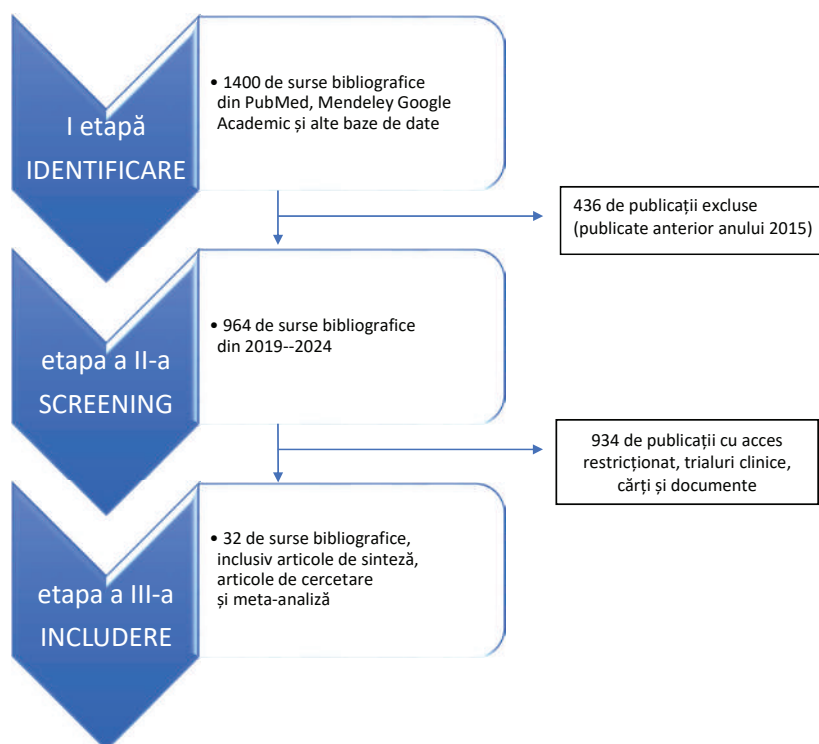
I etapă
IDENTIFICARE

• 1400 de surse bibliografice din PubMed, Mendeley Google Academic și alte baze de date

436 de publicații excluse (publicate anterior anului 2015)

etapa a II-a
SCREENING

• 964 de surse bibliografice din 2019--2024

934 de publicații cu acces restricționat, trialuri clinice, cărți și documente

etapa a III-a
INCLUDERE

• 32 de surse bibliografice, inclusiv articole de sinteză, articole de cercetare și meta-analiză